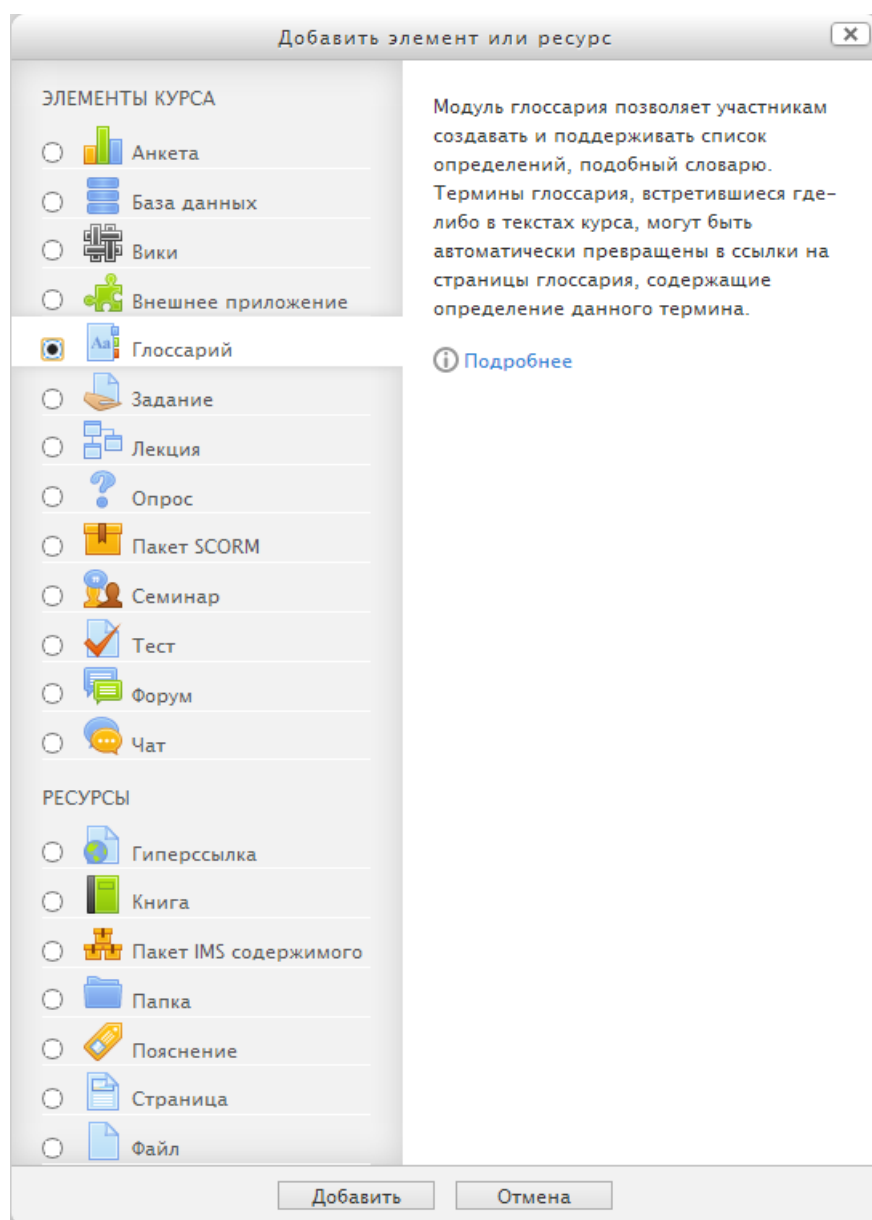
Добавить элемент или ресурс

ЭЛЕМЕНТЫ КУРСА

Анкета

База данных

Вики

Внешнее приложение

Глоссарий

Задание

Лекция

Опрос

Пакет SCORM

Семинар

Тест

Форум

Чат

РЕСУРСЫ

Гиперссылка

Книга

Пакет IMS содержимого

Папка

Пояснение

Страница

Файл

Модуль глоссария позволяет участникам создавать и поддерживать список определений, подобный словарю. Термины глоссария, встретившиеся где-либо в текстах курса, могут быть автоматически превращены в ссылки на страницы глоссария, содержащие определение данного термина.

Подробнее

Добавить

Отмена